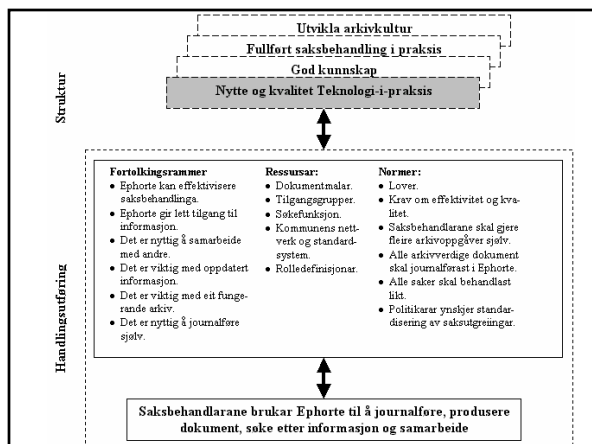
Utvikla arkivkultur

Fullført saksbehandling i praksis

God kunnskap

Nytte og kvalitet Teknologi-i-praksis

Struktur

Handlingsutføring

Fortolkingsrammer
- Ephorte kan effektivisere saksbehandlinga.
- Ephorte gir lett tilgang til informasjon.
- Det er nyttig å samarbeide med andre.
- Det er viktig med oppdatert informasjon.
- Det er viktig med eit fungerande arkiv.
- Det er nyttig å journalføre sjølv.

Ressursar:
- Dokumentmalar.
- Tilgangsgrupper.
- Søkefunksjon.
- Kommunens nettverk og standardsystem.
- Rolledefinisjonar.

Normer:
- Lover.
- Krav om effektivitet og kvalitet.
- Saksbehandlarane skal gjere fleire arkivoppgåver sjølv.
- Alle arkivverdige dokument skal journalførast i Ephorte.
- Alle saker skal behandlast likt.
- Politikarar ynskjer standardisering av saksutgreiingar.

Saksbehandlarane brukar Ephorte til å journalføre, produsere dokument, søke etter informasjon og samarbeide